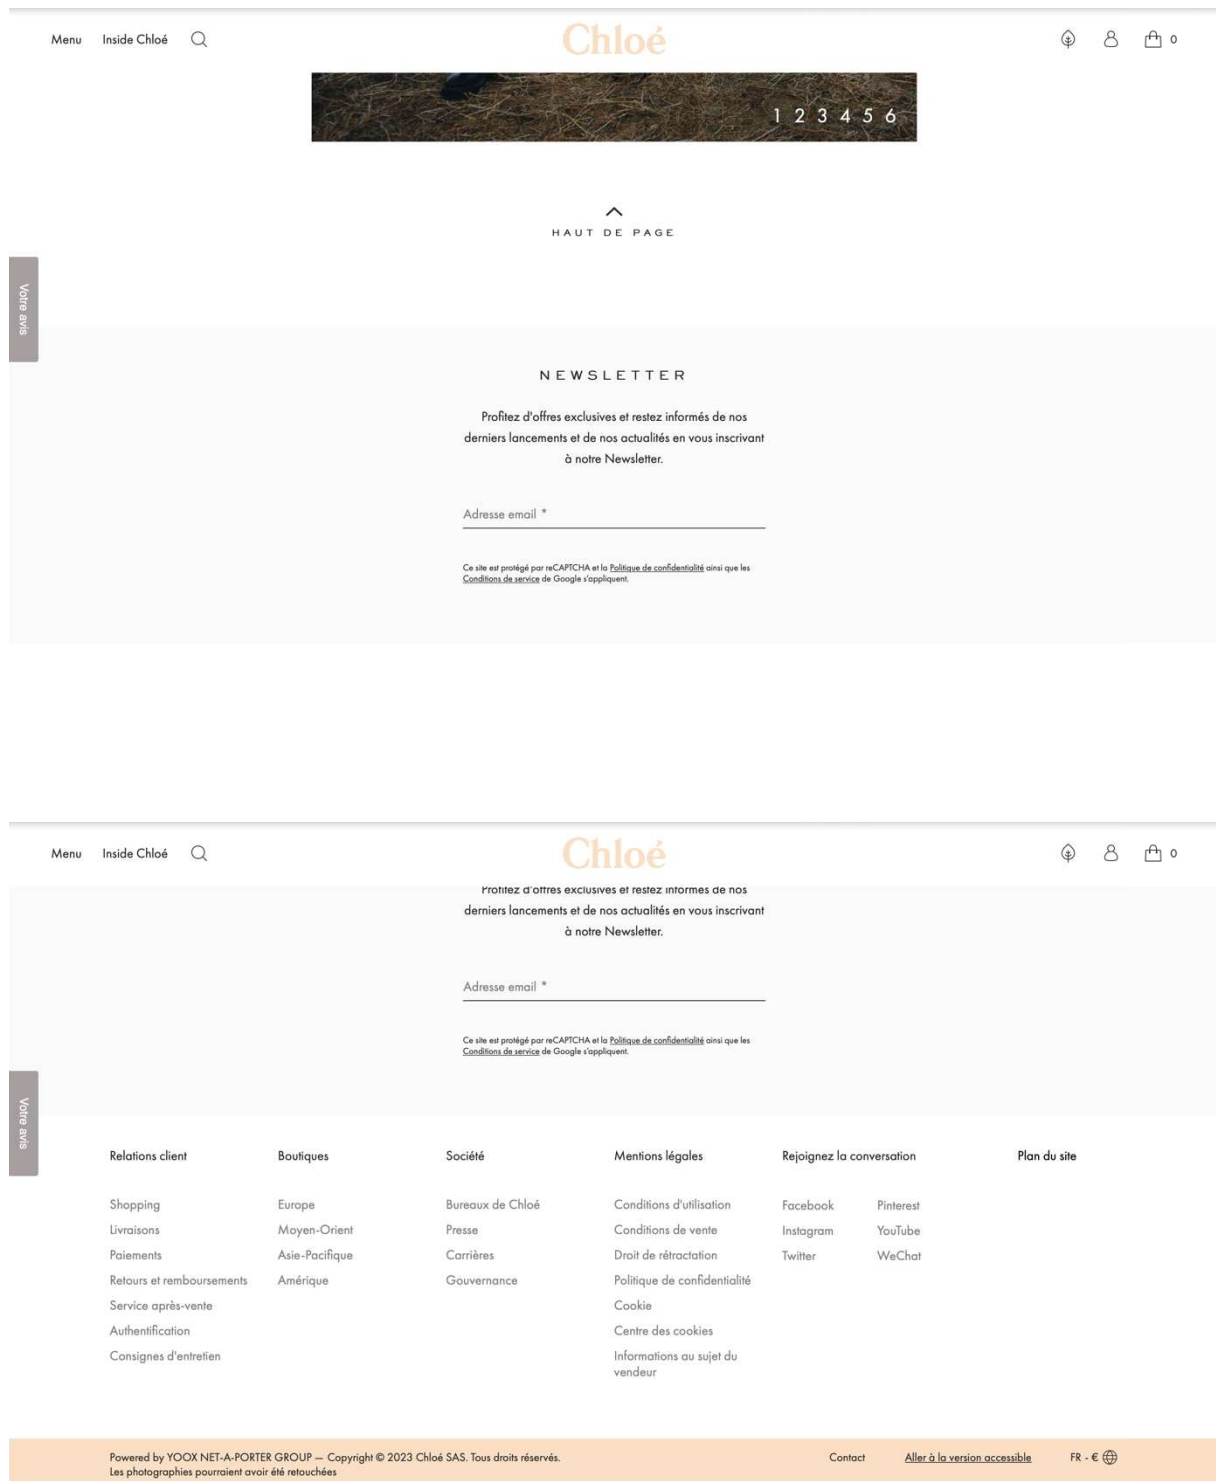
Menu Inside Chloé

Chloé

0

1 2 3 4 5 6

HAUT DE PAGE

Votre avis

NEWSLETTER

Profitez d'offres exclusives et restez informés de nos derniers lancements et de nos actualités en vous inscrivant à notre Newsletter.

Adresse email *

Ce site est protégé par reCAPTCHA et la Politique de confidentialité ainsi que les Conditions de service de Google s'appliquent.

Menu Inside Chloé

Chloé

0

Profitez d'offres exclusives et restez informés de nos derniers lancements et de nos actualités en vous inscrivant à notre Newsletter.

Adresse email *

Ce site est protégé par reCAPTCHA et la Politique de confidentialité ainsi que les Conditions de service de Google s'appliquent.

Votre avis

Relations client

Shopping
Livraisons
Paiements
Retours et remboursements
Service après-vente
Authentification
Consignes d'entretien

Boutiques

Europe
Moyen-Orient
Asie-Pacifique
Amérique

Société

Bureaux de Chloé
Presse
Carrières
Gouvernance

Mentions légales

Conditions d'utilisation
Conditions de vente
Droit de rétractation
Politique de confidentialité
Cookie
Centre des cookies
Informations au sujet du vendeur

Rejoignez la conversation

Facebook
Instagram
Twitter
Pinterest
YouTube
WeChat

Plan du site

Powered by YOOX NET-A-PORTER GROUP — Copyright © 2023 Chloé SAS. Tous droits réservés.
Les photographies pourraient avoir été retouchées

Contact Aller à la version accessible FR - €